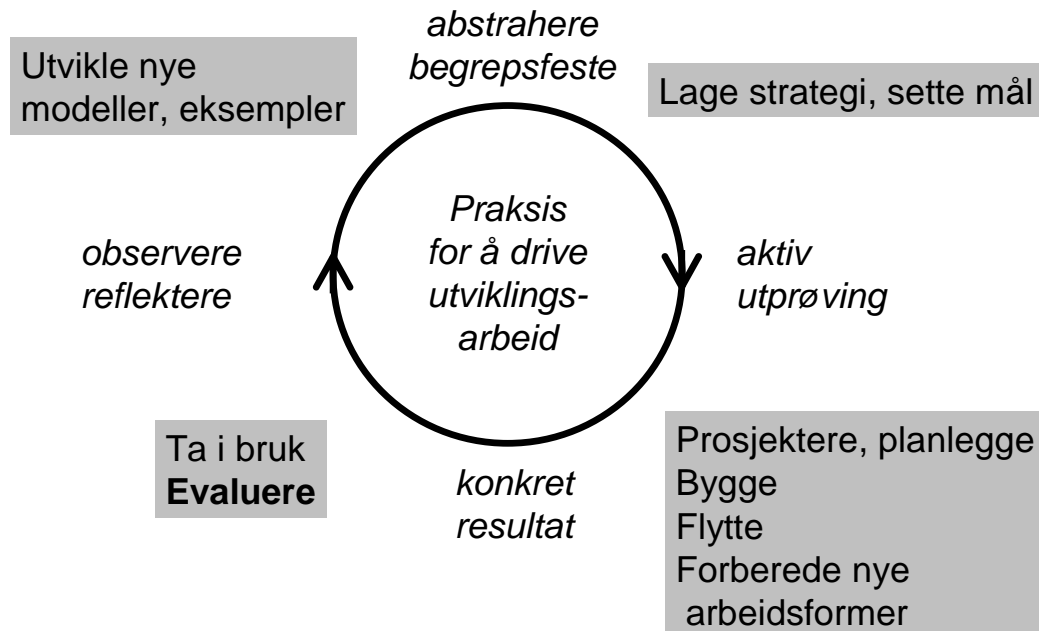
abstrahere
begrepsfeste

Utvikle nye
modeller, eksempler

Lage strategi, sette mål

Praksis
for å drive
utviklingsarbeid

observere
reflektere

aktiv
utprøving

Ta i bruk
**Evaluere**

konkret
resultat

Prosjektere, planlegge
Bygge
Flytte
Forberede nye
arbeidsformer